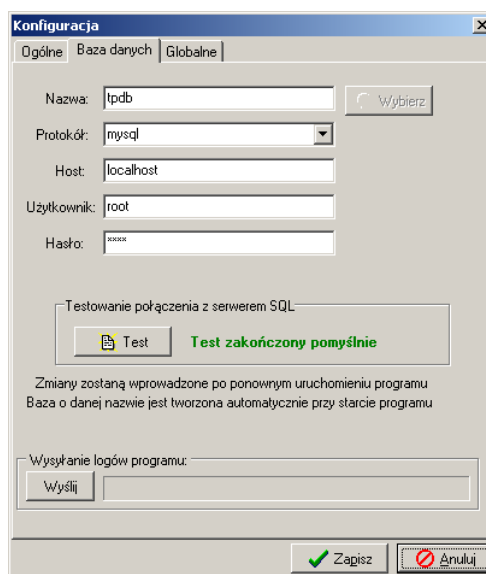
Konfiguracja

Ogólne | Baza danych | Globalne

Nazwa: tpdb

Wybierz

Protokół: mysql

Host: localhost

Użytkownik: root

Hasło: ****

Testowanie połączenia z serwerem SQL

Test

Test zakończony pomyślnie

Zmiany zostaną wprowadzone po ponownym uruchomieniu programu
Baza o danej nazwie jest tworzona automatycznie przy starcie programu

Wysyłanie logów programu:

Wyślij

Zapisz

Anuluj